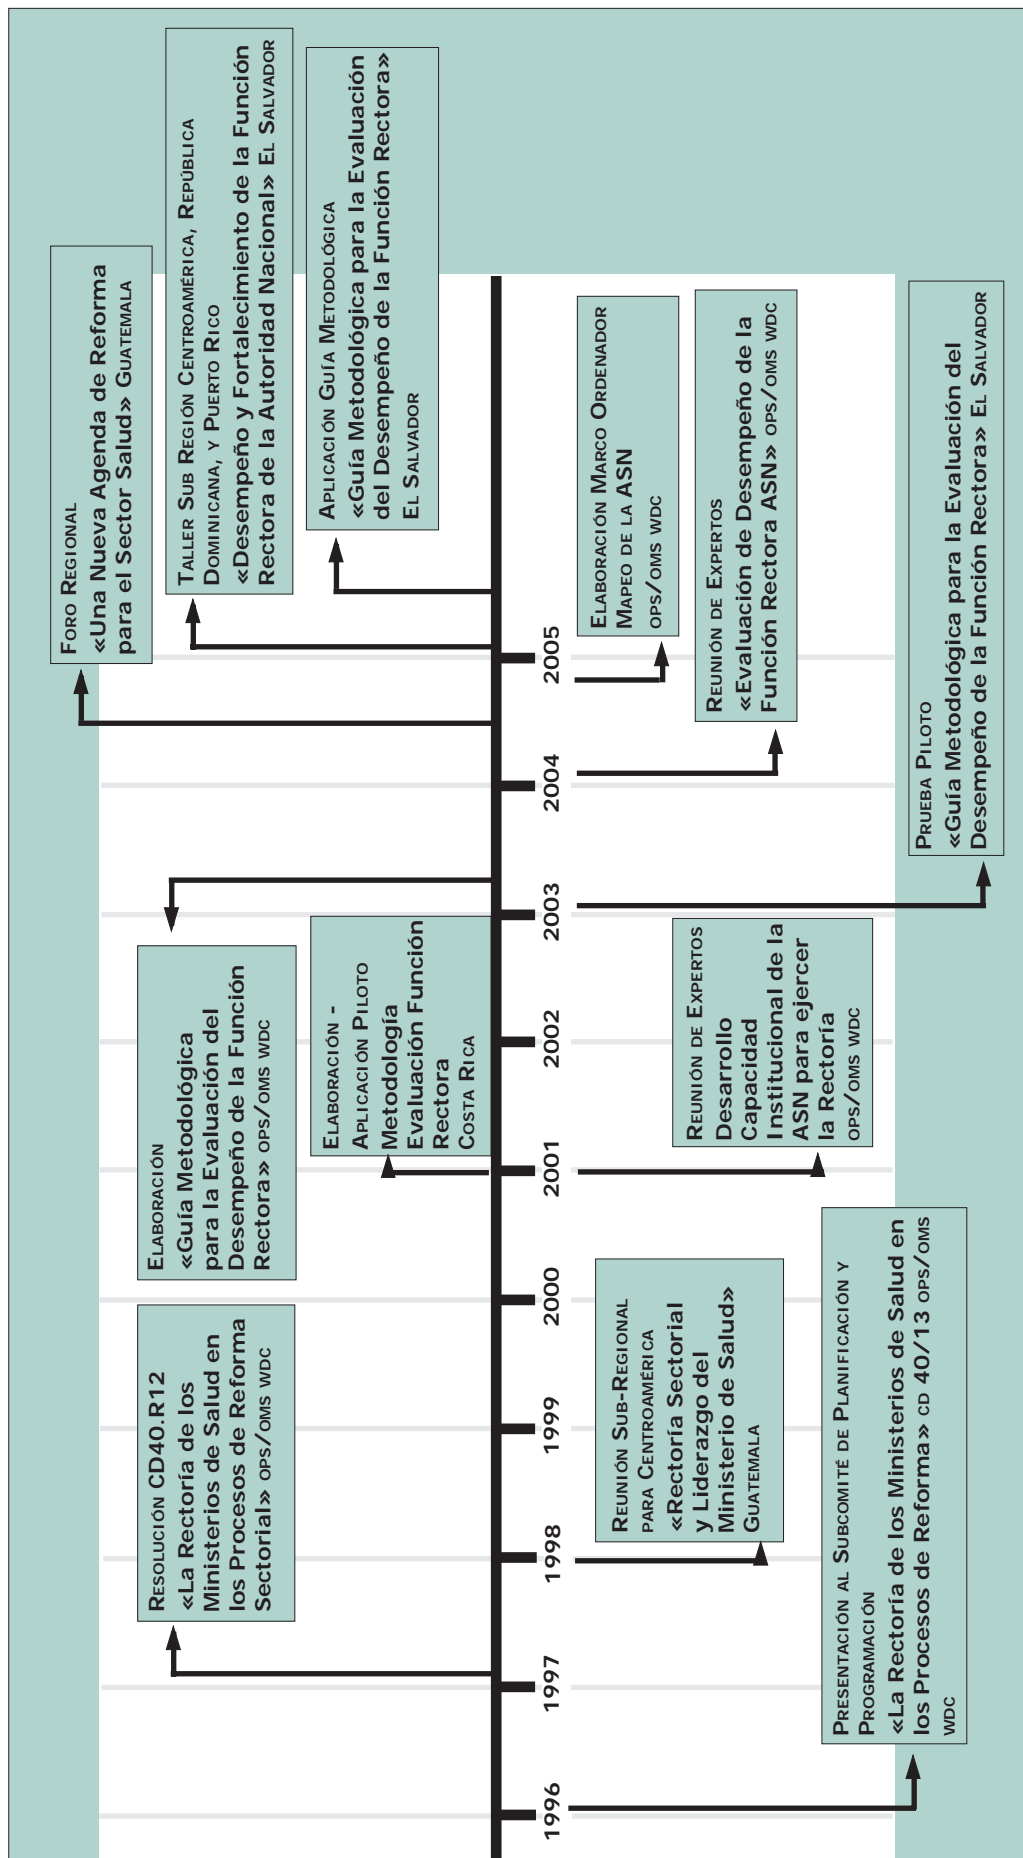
Presentación al Subcomité de Planificación y Programación
«La Rectoría de los Ministerios de Salud en los Procesos de Reforma» CD 40/13 OPS/OMS WDC

Resolución CD40.R12
«La Rectoría de los Ministerios de Salud en los Procesos de Reforma Sectorial» OPS/OMS WDC

Reunión Sub-Regional para Centroamérica
«Rectoría Sectorial y Liderazgo del Ministerio de Salud»
Guatemala

Elaboración
«Guía Metodológica para la Evaluación del Desempeño de la Función Rectora» OPS/OMS WDC

Elaboración - Aplicación Piloto
Metodología Evaluación Función Rectora
Costa Rica

Reunión de Expertos
Desarrollo Capacidad Institucional de la ASN para ejercer la Rectoría
OPS/OMS WDC

Prueba Piloto
«Guía Metodológica para la Evaluación del Desempeño de la Función Rectora» El Salvador

Reunión de Expertos
«Evaluación de Desempeño de la Función Rectora ASN» OPS/OMS WDC

Elaboración Marco Ordenador
Mapeo de la ASN
OPS/OMS WDC

Foro Regional
«Una Nueva Agenda de Reforma para el Sector Salud» Guatemala

Taller Sub Región Centroamérica, República Dominicana, y Puerto Rico
«Desempeño y Fortalecimiento de la Función Rectora de la Autoridad Nacional» El Salvador

Aplicación Guía Metodológica
«Guía Metodológica para la Evaluación del Desempeño de la Función Rectora»
El Salvador

1996
1997
1998
1999
2000
2001
2002
2003
2004
2005